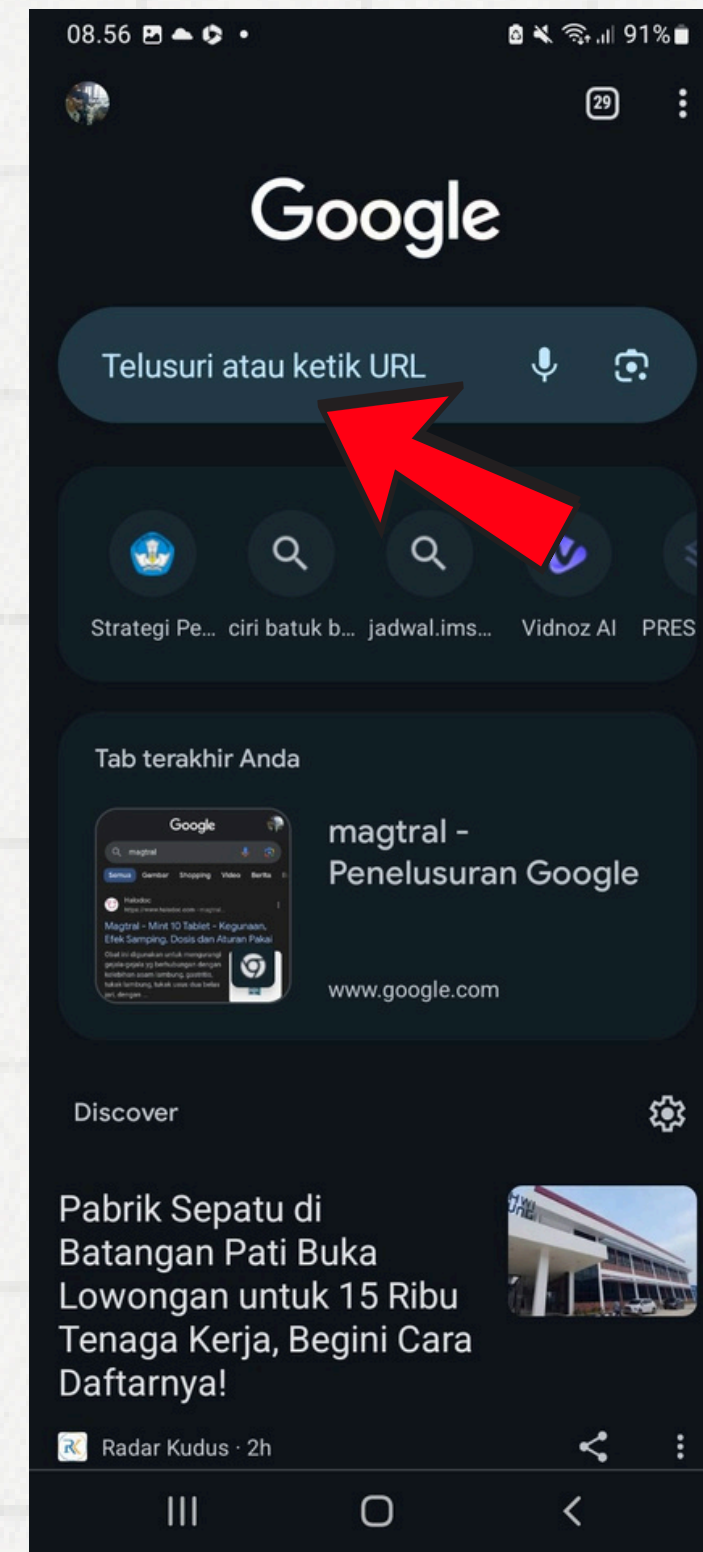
08.56 •
91%

29

Google

Telusuri atau ketik URL

Strategi Pe... ciri batuk b... jadwal.ims... Vidnoz AI PRES

Tab terakhir Anda

Google
magtral
Semua Gambar Shopping Video Berita
Halodoc
Magtral - Mint 10 Tablet - Kegunaan, Efek Samping, Dosis dan Aturan Pakai
Obat ini digunakan untuk mengurangi gejala-gejala yg berhubungan dengan kelebihan asam lambung, gastritis, tukak lambung, tukak usus dua belas jari, dengan ...

magtral - Penelusuran Google

www.google.com

Discover

Pabrik Sepatu di Batangan Pati Buka Lowongan untuk 15 Ribu Tenaga Kerja, Begini Cara Daftarnya!

Radar Kudus · 2h